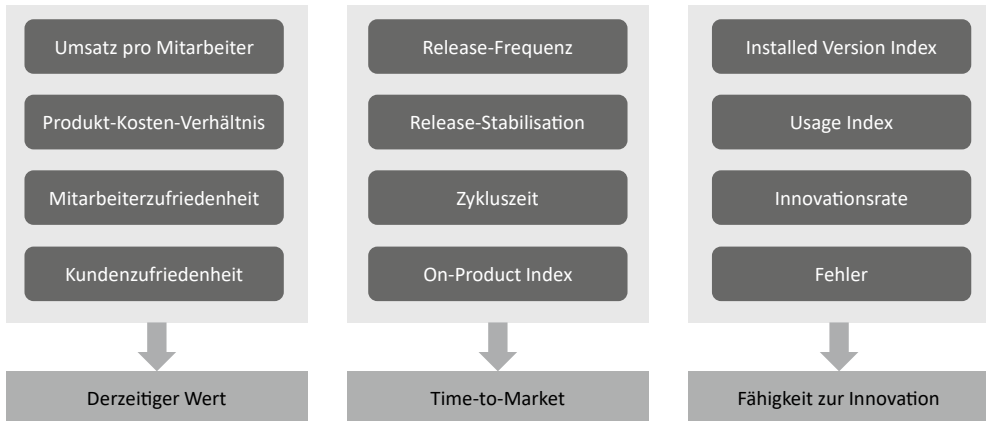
Umsatz pro Mitarbeiter

Produkt-Kosten-Verhältnis

Mitarbeiterzufriedenheit

Kundenzufriedenheit

Derzeitiger Wert

Release-Frequenz

Release-Stabilisation

Zykluszeit

On-Product Index

Time-to-Market

Installed Version Index

Usage Index

Innovationsrate

Fehler

Fähigkeit zur Innovation